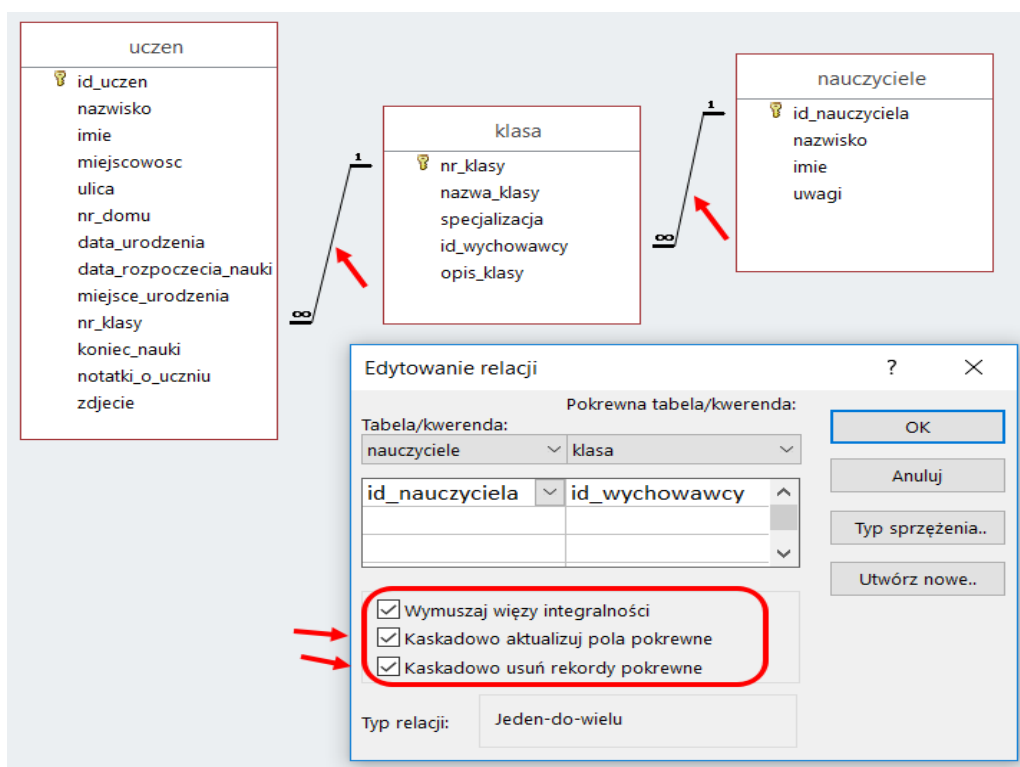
uczen
id_uczen
nazwisko
imie
miejscowosc
ulica
nr_domu
data_urodzenia
data_rozpoczecia_nauki
miejsce_urodzenia
nr_klasy
koniec_nauki
notatki_o_uczniu
zdjecie

1
∞

klasa
nr_klasy
nazwa_klasy
specjalizacja
id_wychowawcy
opis_klasy

1
∞

nauczyciele
id_nauczyciela
nazwisko
imie
uwagi

Edytowanie relacji
?
X

Tabela/kwerenda:
Pokrewna tabela/kwerenda:

| nauczyciele | klasa |
|---|---|
| id_nauczyciela | id_wychowawcy |
| | |
| | |

OK
Anuluj
Typ sprzężenia..
Utwórz nowe..

Wymuszaj więzy integralności
Kaskadowo aktualizuj pola pokrewne
Kaskadowo usuń rekordy pokrewne

Typ relacji:
Jeden-do-wielu